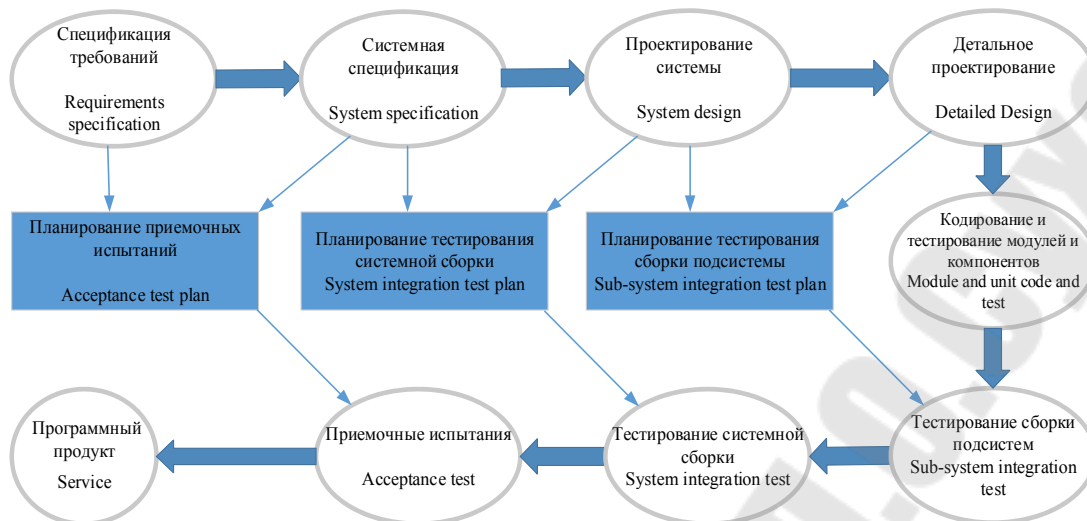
Спецификация требований

Requirements specification

Системная спецификация

System specification

Проектирование системы

System design

Детальное проектирование

Detailed Design

Планирование приемочных испытаний

Acceptance test plan

Планирование тестирования системной сборки

System integration test plan

Планирование тестирования сборки подсистемы

Sub-system integration test plan

Кодирование и тестирование модулей и компонентов

Module and unit code and test

Программный продукт

Service

Приемочные испытания

Acceptance test

Тестирование системной сборки

System integration test

Тестирование сборки подсистем

Sub-system integration test